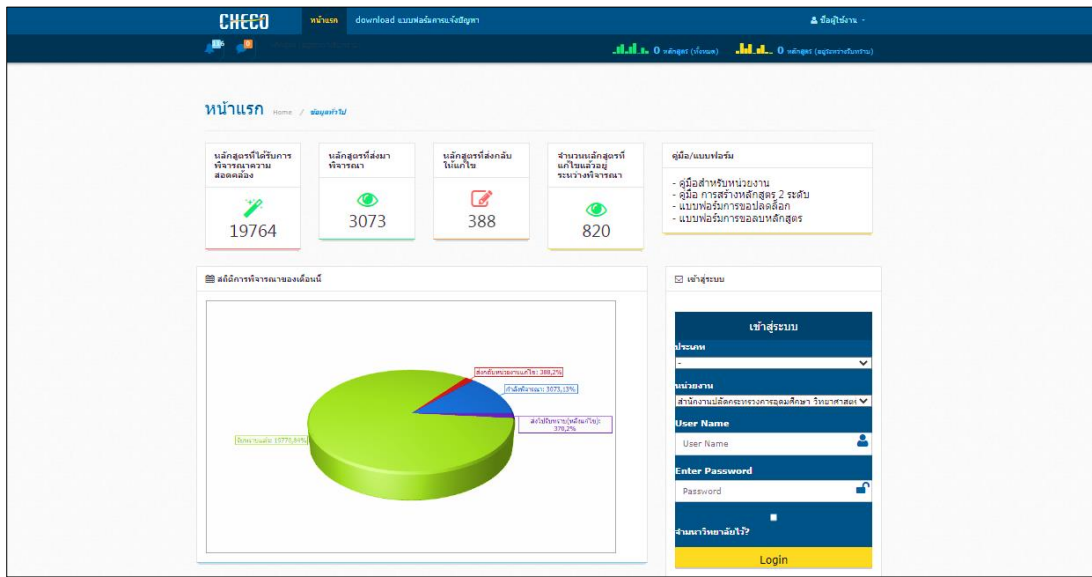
CHECO หน้าแรก download แบบฟอร์มการแจ้งปัญหา ชื่อผู้ใช้งาน

0 หลักสูตร (ทั้งหมด) 0 หลักสูตร (อยู่ระหว่างรับการ)

หน้าแรก Home / ข้อมูลทั่วไป

หลักสูตรที่ได้รับการพิจารณาความสอดคล้อง
19764

หลักสูตรที่ส่งมาพิจารณา
3073

หลักสูตรที่ส่งกลับให้แก้ไข
388

จำนวนหลักสูตรที่แก้ไขแล้วอยู่ระหว่างพิจารณา
820

คู่มือ/แบบฟอร์ม
- คู่มือสำหรับหน่วยงาน
- คู่มือ การสร้างหลักสูตร 2 ระดับ
- แบบฟอร์มการขอปลดล็อก
- แบบฟอร์มการขอลบหลักสูตร

สถิติการพิจารณาของเดือนนี้

ส่งกลับหน่วยงานแก้ไข: 388,2%
กำลังพิจารณา: 3073,13%
ส่งไปพิจารณา(หลังแก้ไข): 370,2%
พิจารณาแล้ว: 19773,84%

เข้าสู่ระบบ

เข้าสู่ระบบ
ประเภท
-
หน่วยงาน
สำนักงานปลัดกระทรวงการอุดมศึกษา วิทยาศาสตร
User Name
User Name
Enter Password
Password
จำรหัสผ่านไว้?
Login